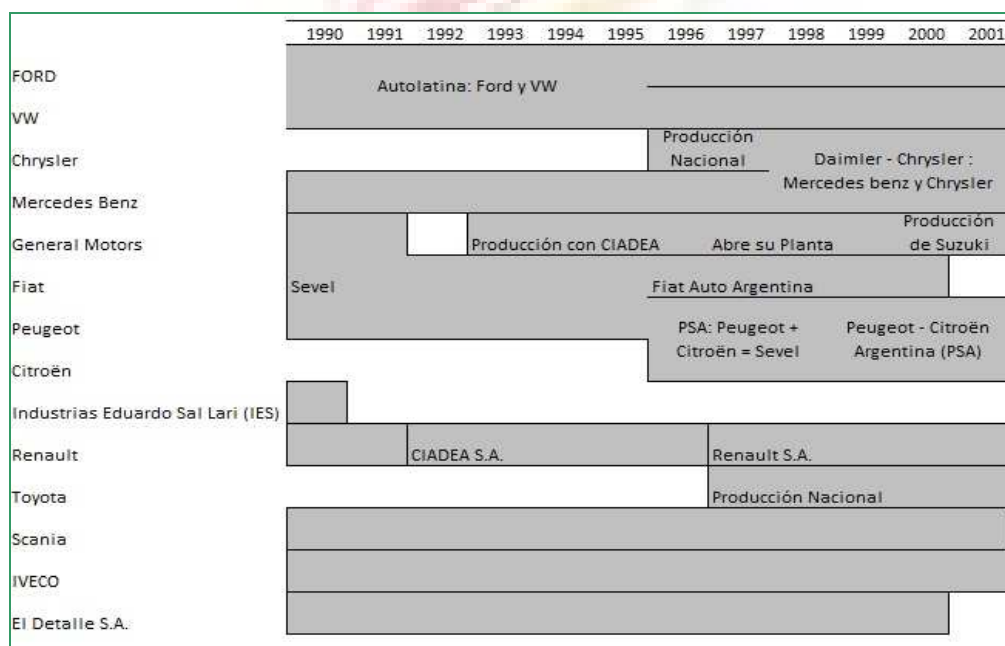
| | 1990 | 1991 | 1992 | 1993 | 1994 | 1995 | 1996 | 1997 | 1998 | 1999 | 2000 | 2001 |
|---|---|---|---|---|---|---|---|---|---|---|---|---|

FORD
Autolatina: Ford y VW
VW
Producción Nacional
Chrysler
Daimler - Chrysler : Mercedes benz y Chrysler
Mercedes Benz
Producción de Suzuki
General Motors
Producción con CIADEA
Abre su Planta
Fiat
Sevel
Fiat Auto Argentina
Peugeot
PSA: Peugeot + Citroën = Sevel
Peugeot - Citroën Argentina (PSA)
Citroën
Industrias Eduardo Sal Lari (IES)
Renault
CIADEA S.A.
Renault S.A.
Toyota
Producción Nacional
Scania
IVECO
El Detalle S.A.